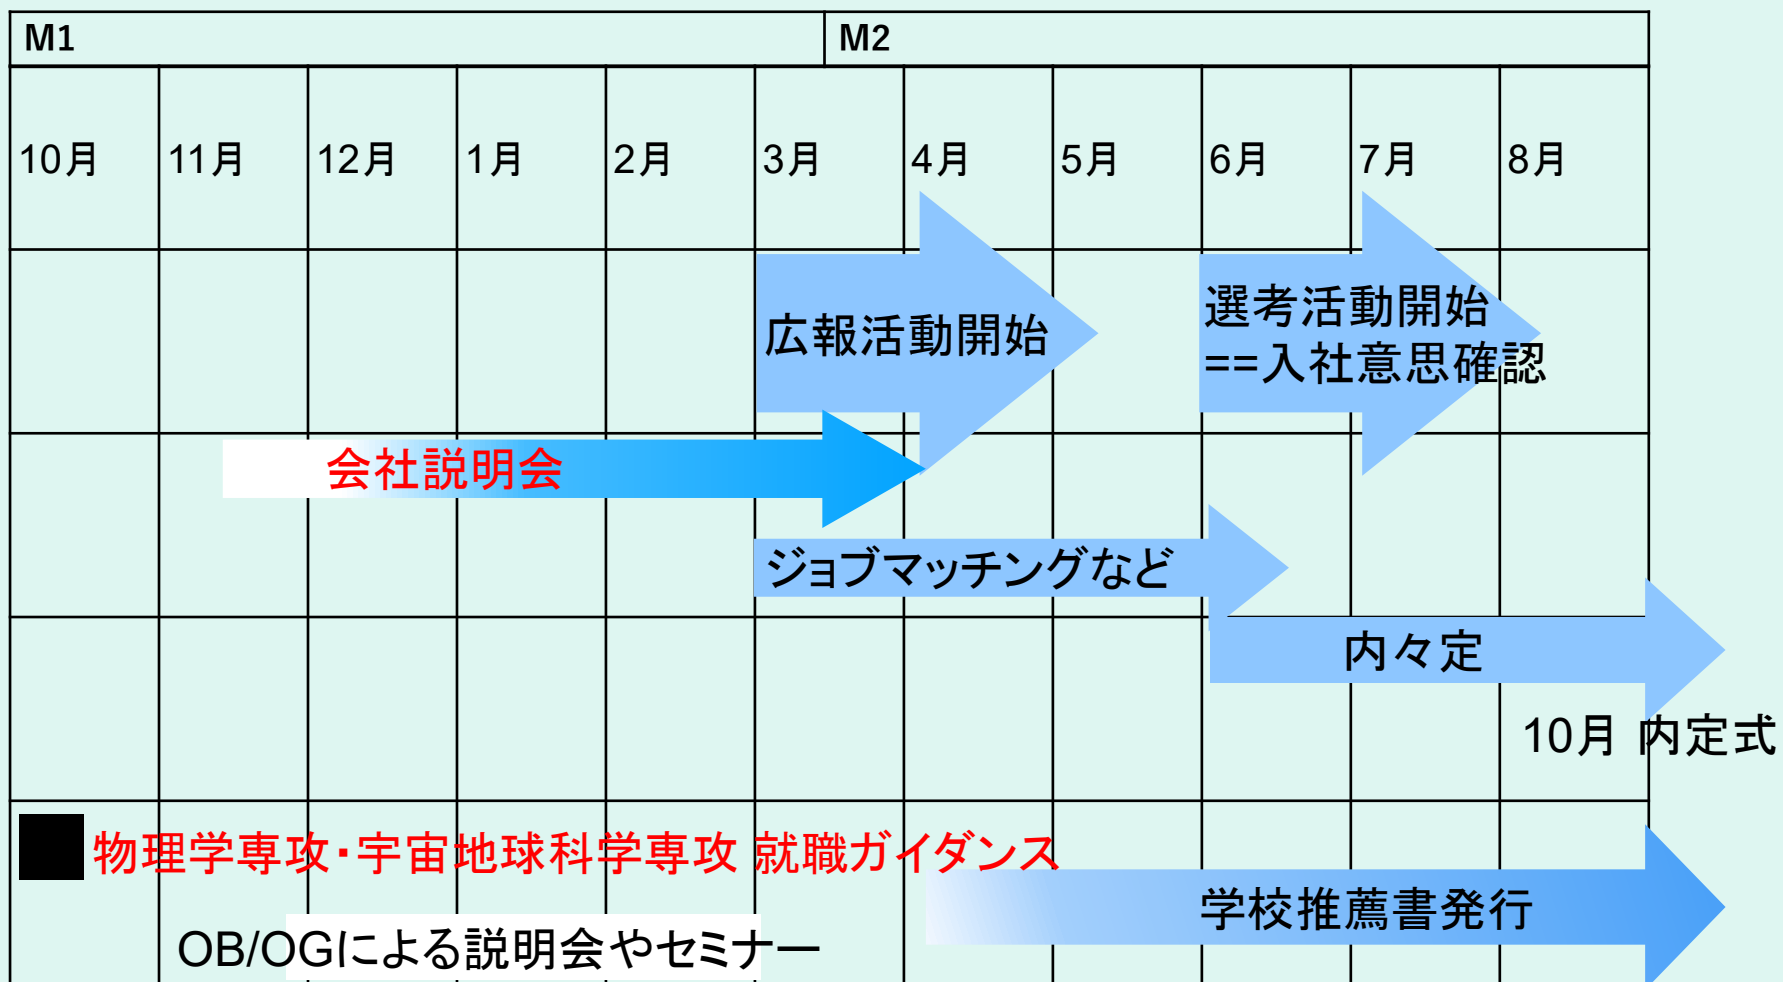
M1

M2

10月 11月 12月 1月 2月 3月 4月 5月 6月 7月 8月

広報活動開始

選考活動開始
==入社意思確認

会社説明会

ジョブマッチングなど

内々定

10月 内定式

物理学専攻・宇宙地球科学専攻 就職ガイダンス

学校推薦書発行

OB/OGによる説明会やセミナー